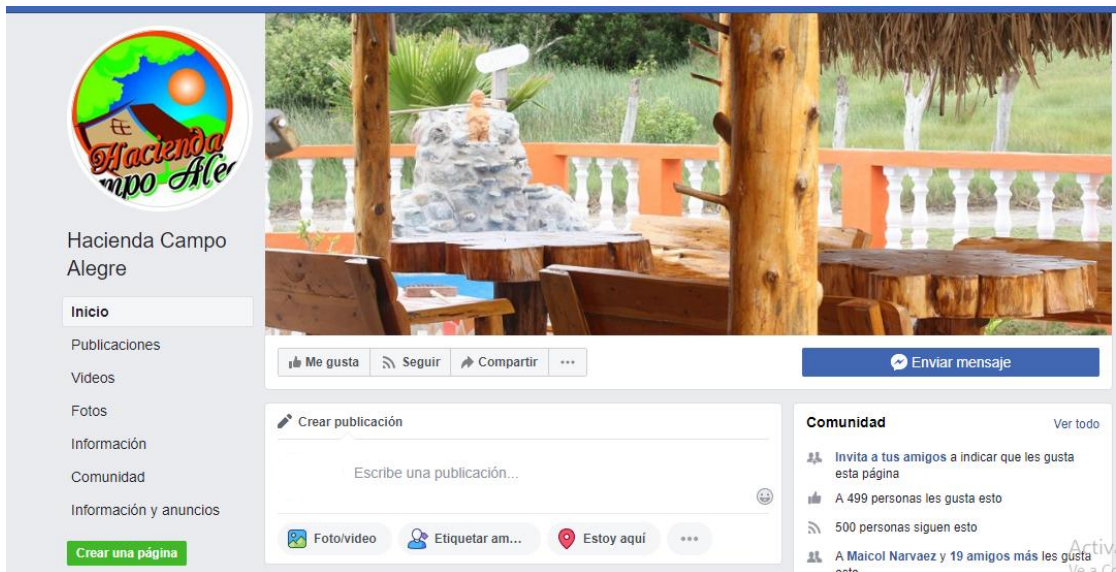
Hacienda Campo Alegre

Hacienda Campo Alegre

Inicio

Publicaciones

Videos

Fotos

Información

Comunidad

Información y anuncios

Crear una página

Me gusta Seguir Compartir ···

Enviar mensaje

Crear publicación

Escribe una publicación...

Foto/video Etiquetar am... Estoy aquí ···

Comunidad Ver todo

Invita a tus amigos a indicar que les gusta esta página

A 499 personas les gusta esto

500 personas siguen esto

A Maicol Narvaez y 19 amigos más les gusta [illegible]

Activ
Ve a C